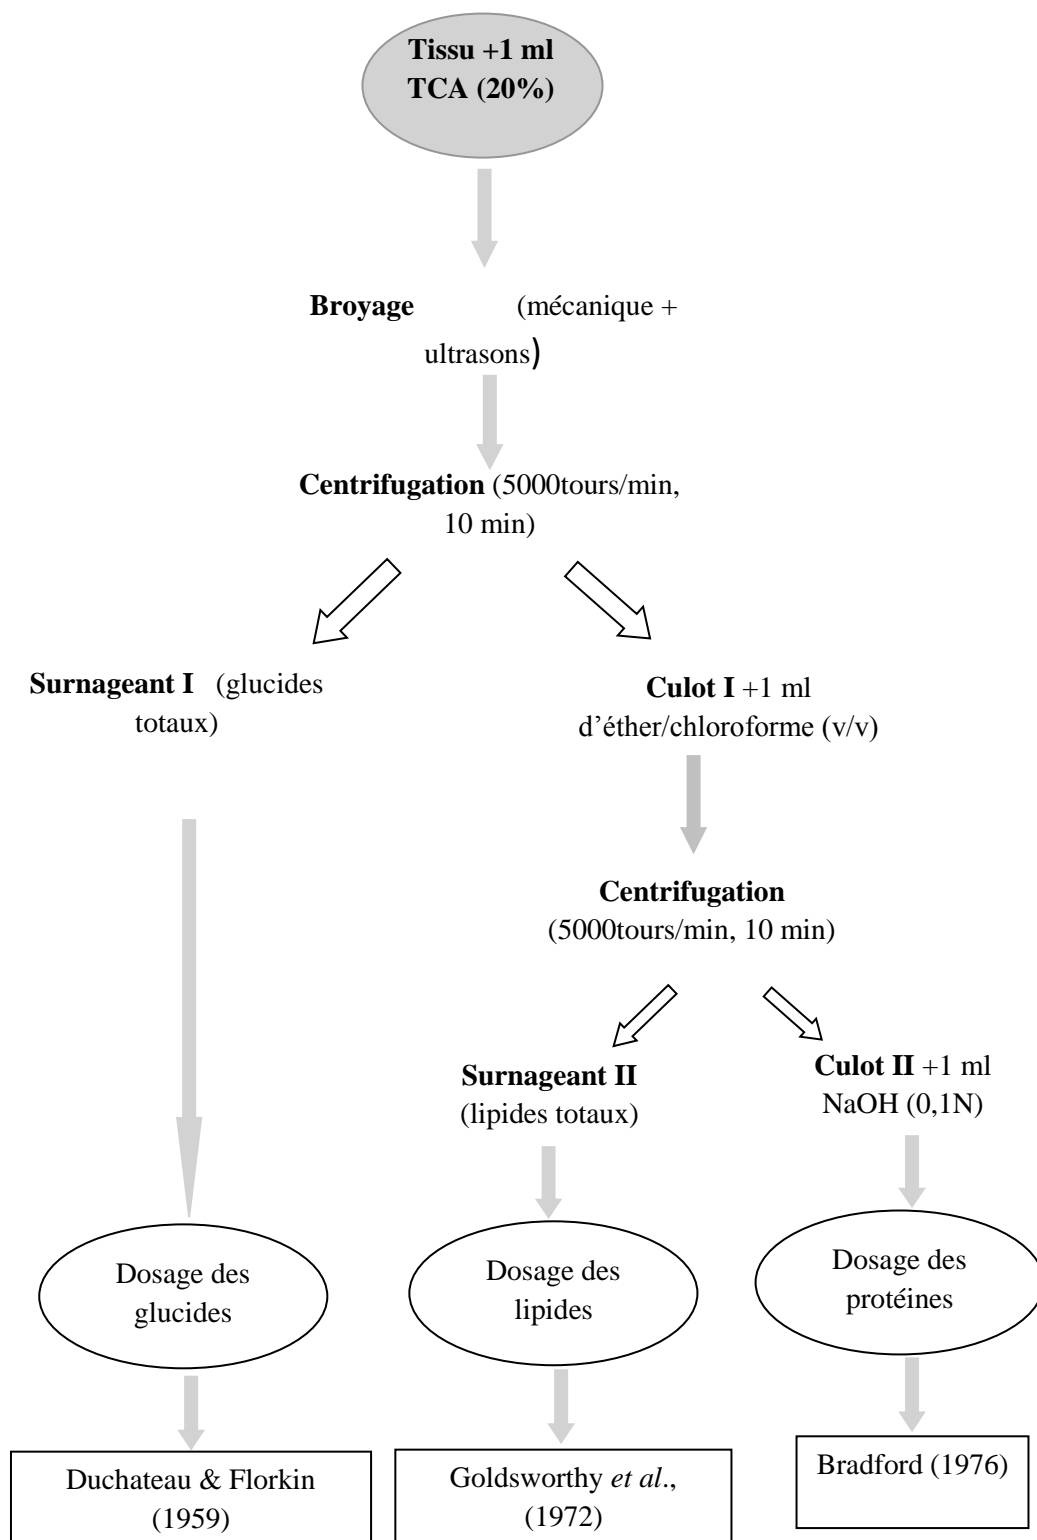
Tissu +1 ml TCA (20%)

Broyage (mécanique + ultrasons)

Centrifugation (5000tours/min, 10 min)

Surnageant I (glucides totaux)

Culot I +1 ml d'éther/chloroforme (v/v)

Centrifugation (5000tours/min, 10 min)

Surnageant II (lipides totaux)

Culot II +1 ml NaOH (0,1N)

Dosage des glucides

Dosage des lipides

Dosage des protéines

Duchateau & Florkin (1959)

Goldsworthy *et al*., (1972)

Bradford (1976)